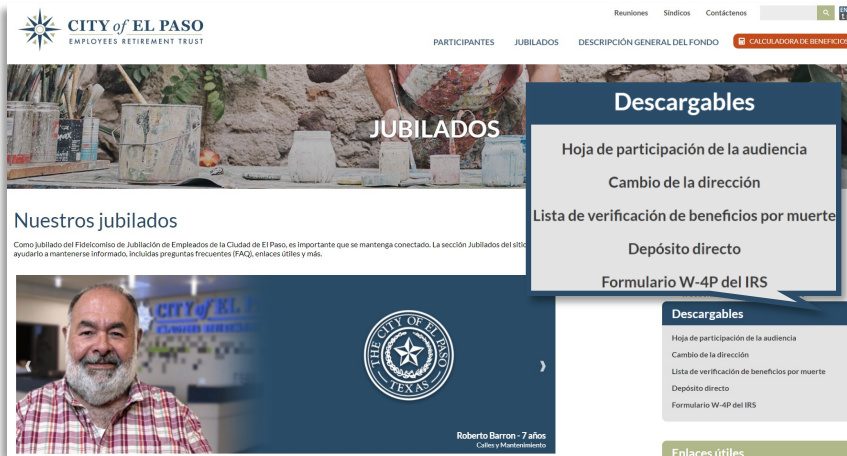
CITY of EL PASO
EMPLOYEES RETIREMENT TRUST

Reuniones Síndicos Contáctenos

PARTICIPANTES JUBILADOS DESCRIPCIÓN GENERAL DEL FONDO CALCULADORA DE BENEFICIOS

JUBILADOS

Descargables
Hoja de participación de la audiencia
Cambio de la dirección
Lista de verificación de beneficios por muerte
Depósito directo
Formulario W-4P del IRS

Nuestros jubilados

Como jubilado del Fideicomiso de Jubilación de Empleados de la Ciudad de El Paso, es importante que se mantenga conectado. La sección Jubilados del sitio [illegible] ayudarlo a mantenerse informado, incluidas preguntas frecuentes (FAQ), enlaces útiles y más.

CITY of EL PASO

THE CITY OF EL PASO TEXAS

Roberto Barron - 7 años
Calles y Mantenimiento

Descargables
Hoja de participación de la audiencia
Cambio de la dirección
Lista de verificación de beneficios por muerte
Depósito directo
Formulario W-4P del IRS

Enlaces útiles